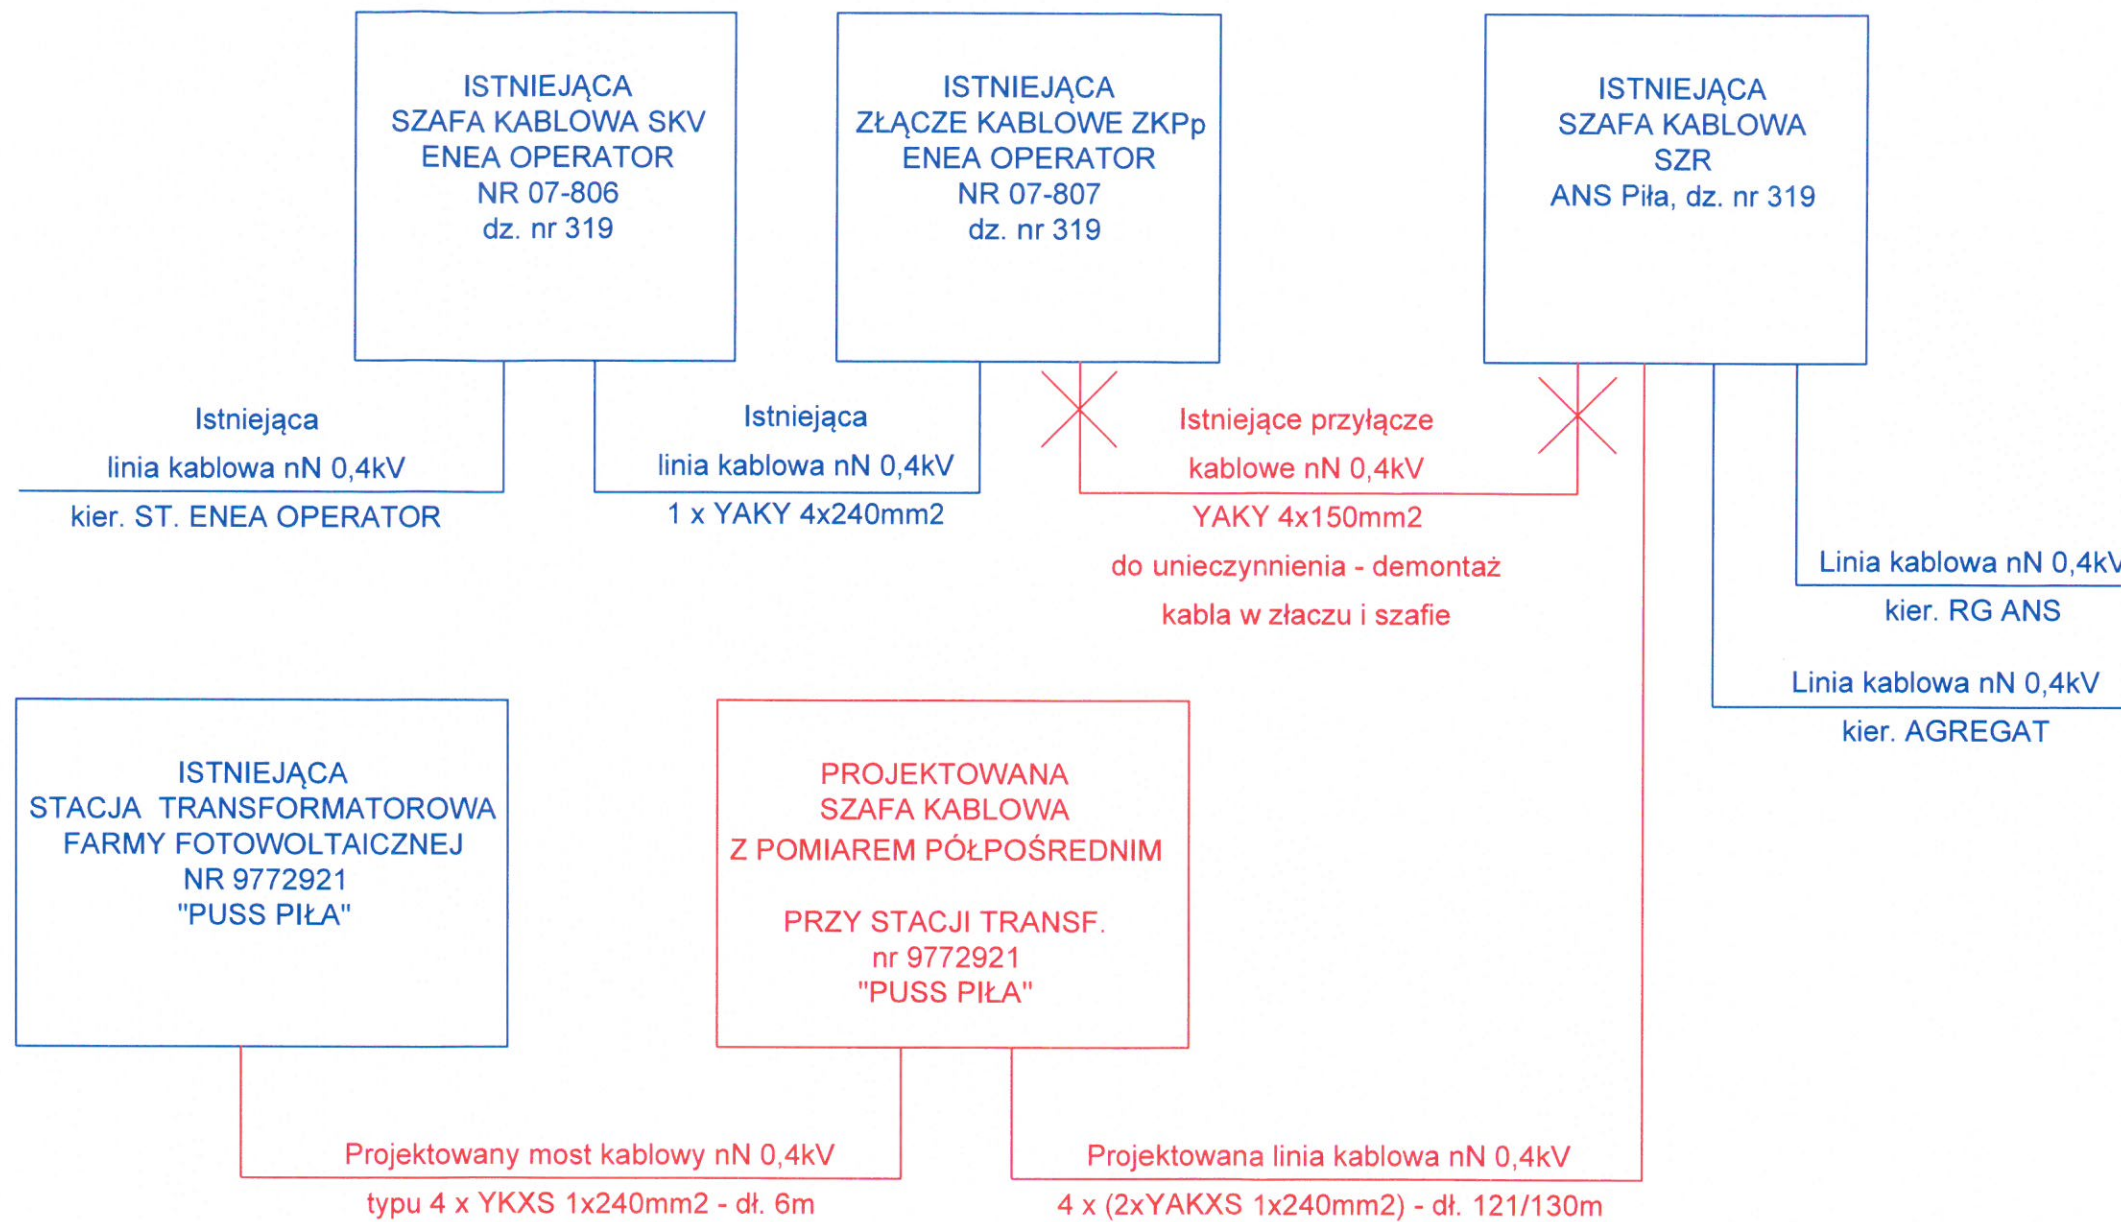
ISTNIEJĄCA
SZAFA KABLOWA SKV
ENEA OPERATOR
NR 07-806
dz. nr 319

ISTNIEJĄCA
ZŁĄCZE KABLOWE ZKPp
ENEA OPERATOR
NR 07-807
dz. nr 319

ISTNIEJĄCA
SZAFA KABLOWA
SZR
ANS Piła, dz. nr 319

Istniejąca
linia kablowa nN 0,4kV
kier. ST. ENEA OPERATOR

Istniejąca
linia kablowa nN 0,4kV
1 x YAKY 4x240mm2

Istniejące przyłącze
kablowe nN 0,4kV
YAKY 4x150mm2
do unieczynnienia - demontaż
kabla w złaczu i szafie

Linia kablowa nN 0,4kV
kier. RG ANS

Linia kablowa nN 0,4kV
kier. AGREGAT

ISTNIEJĄCA
STACJA TRANSFORMATOROWA
FARMY FOTOWOLTAICZNEJ
NR 9772921
"PUSS PIŁA"

PROJEKTOWANA
SZAFA KABLOWA
Z POMIAREM PÓŁPOŚREDNIM

PRZY STACJI TRANSF.
nr 9772921
"PUSS PIŁA"

Projektowany most kablowy nN 0,4kV
typu 4 x YKXS 1x240mm2 - dł. 6m

Projektowana linia kablowa nN 0,4kV
4 x (2xYAKXS 1x240mm2) - dł. 121/130m